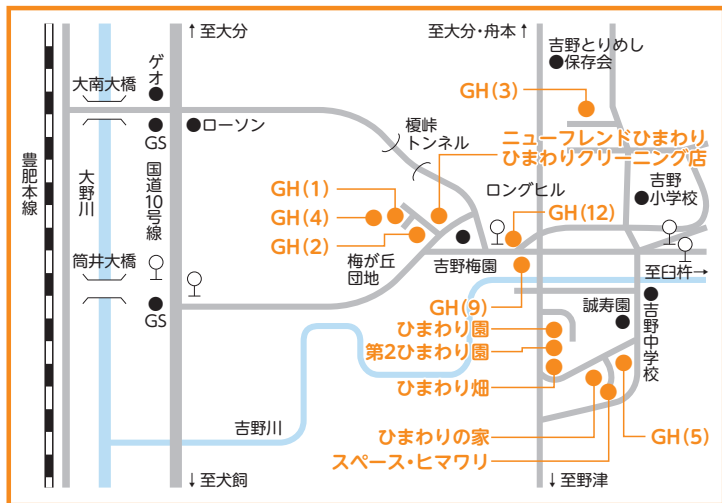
↑至大分

至大分・舟本↑

吉野とりめし
●保存会

豊肥本線

大南大橋

ゲオ

GS

●ローソン

大野川

国道10号線

榎峠
トンネル

GH(3)

ニューフレンドひまわり
ひまわりクリーニング店

ロングヒル

吉野
小学校

GH(1)

GH(4)

GH(2)

GH(12)

梅が丘
団地

吉野梅園

至臼杵→

筒井大橋

GS

GH(9)

誠寿園

吉野中学校

ひまわり園

第2ひまわり園

ひまわり畑

吉野川

ひまわりの家

GH(5)

スペース・ヒマワリ

↓至犬飼

↓至野津